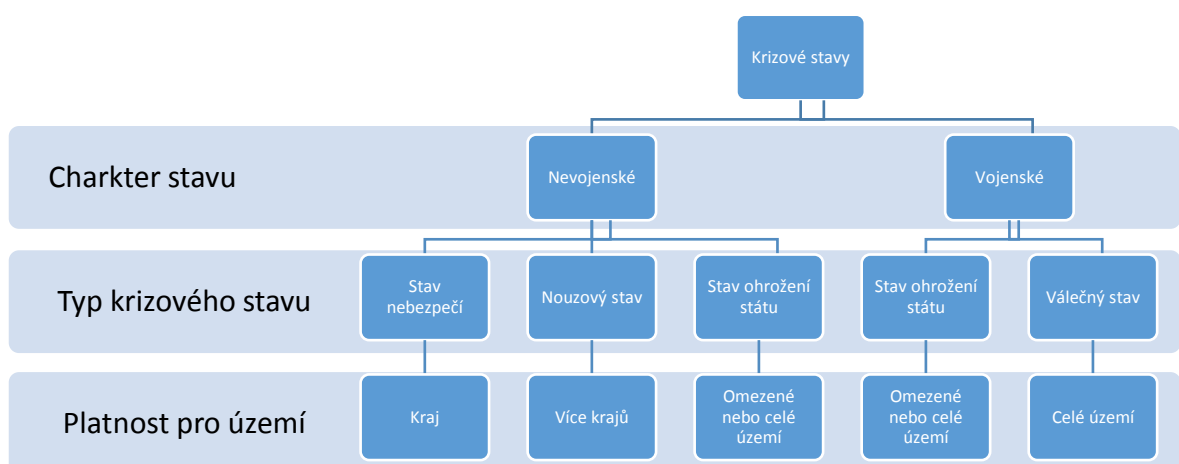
Krizové stavy

Charkter stavu

Nevojenské

Vojenské

Typ krizového stavu

Stav nebezpečí

Nouzový stav

Stav ohrožení státu

Stav ohrožení státu

Válečný stav

Platnost pro území

Kraj

Více krajů

Omezené nebo celé území

Omezené nebo celé území

Celé území